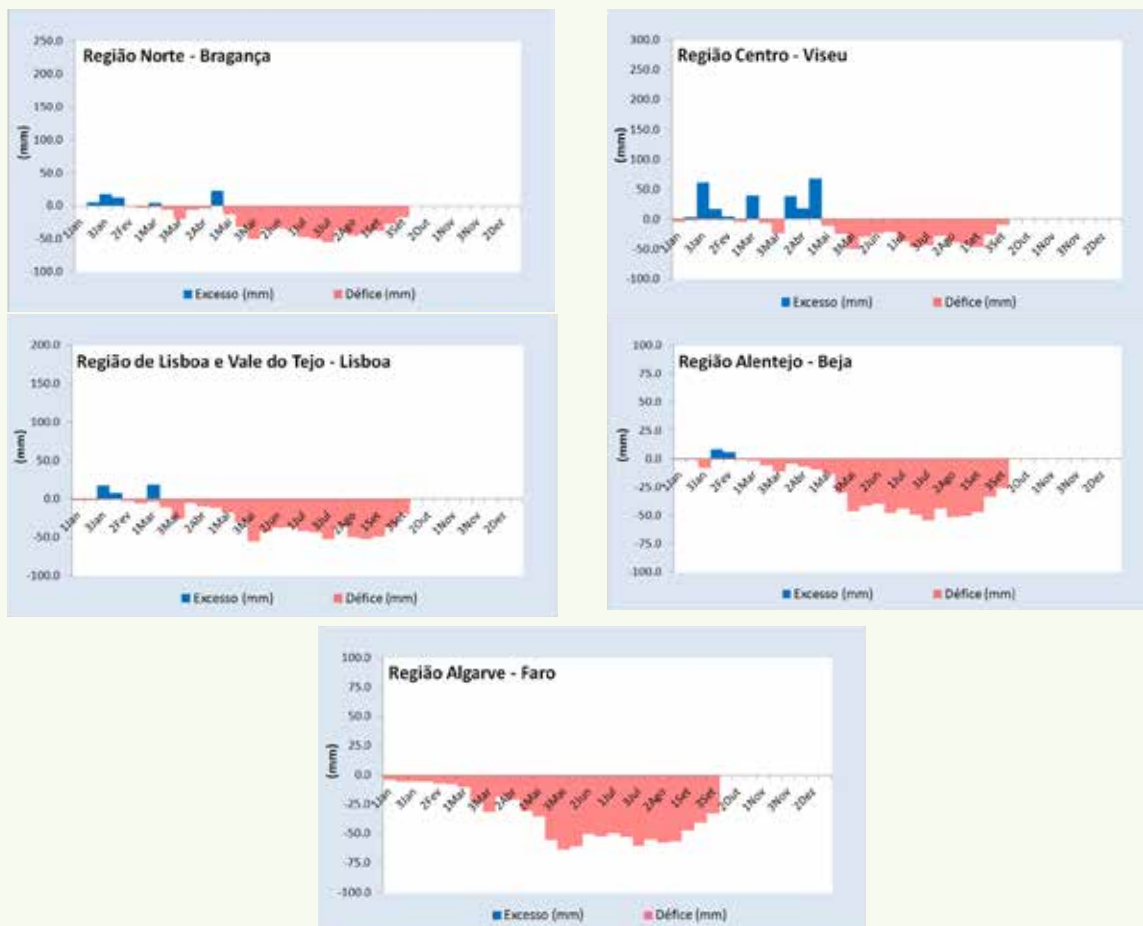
Região Norte - Bragança

250.0
200.0
150.0
100.0
50.0
0.0
-50.0
-100.0

(mm)

1Jan 3Jan 2Fev 1Mar 3Mar 2Abr 1Mai 3Mai 2Jun 1Jul 3Jul 2Ago 1Set 3Set 2Out 1Nov 3Nov 2Dez

Excesso (mm) Défice (mm)

Região Centro - Viseu

300.0
250.0
200.0
150.0
100.0
50.0
0.0
-50.0
-100.0

(mm)

1Jan 3Jan 2Fev 1Mar 3Mar 2Abr 1Mai 3Mai 2Jun 1Jul 3Jul 2Ago 1Set 3Set 2Out 1Nov 3Nov 2Dez

Excesso (mm) Défice (mm)

Região de Lisboa e Vale do Tejo - Lisboa

200.0
150.0
100.0
50.0
0.0
-50.0
-100.0

(mm)

1Jan 3Jan 2Fev 1Mar 3Mar 2Abr 1Mai 3Mai 2Jun 1Jul 3Jul 2Ago 1Set 3Set 2Out 1Nov 3Nov 2Dez

Excesso (mm) Défice (mm)

Região Alentejo - Beja

100.0
75.0
50.0
25.0
0.0
-25.0
-50.0
-75.0
-100.0

(mm)

1Jan 3Jan 2Fev 1Mar 3Mar 2Abr 1Mai 3Mai 2Jun 1Jul 3Jul 2Ago 1Set 3Set 2Out 1Nov 3Nov 2Dez

Excesso (mm) Défice (mm)

Região Algarve - Faro

100.0
75.0
50.0
25.0
0.0
-25.0
-50.0
-75.0
-100.0

(mm)

1Jan 3Jan 2Fev 1Mar 3Mar 2Abr 1Mai 3Mai 2Jun 1Jul 3Jul 2Ago 1Set 3Set 2Out 1Nov 3Nov 2Dez

Excesso (mm) Défice (mm)